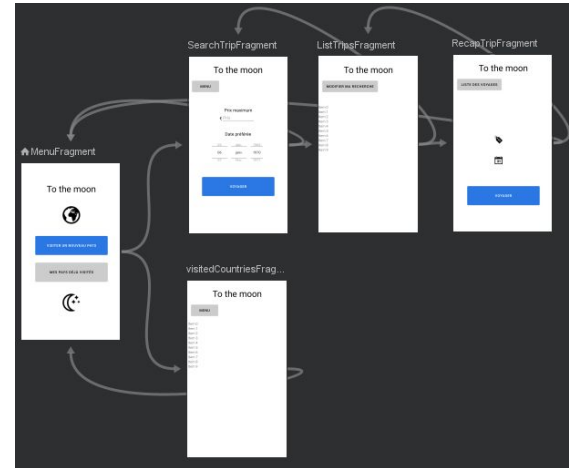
SearchTripFragment

To the moon

MENU

Prix maximum

Date préférée

VOYAGER

ListTripsFragment

To the moon

MODIFIER MA RECHERCHE

RecapTripFragment

To the moon

LISTE DES VOYAGES

VOYAGER

MenuFragment

To the moon

VISITER UN NOUVEAU PAYS

MES PAYS DÉJÀ VISITÉS

visitedCountriesFrag...

To the moon

MENU